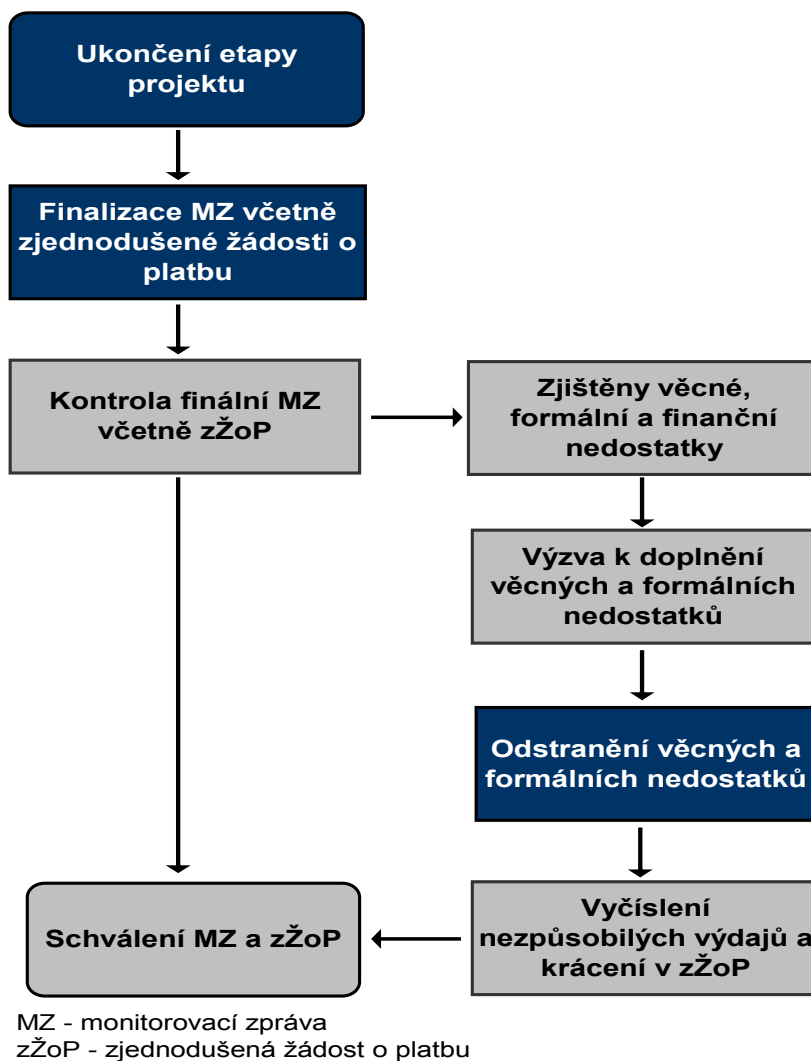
Ukončení etapy projektu

Finalizace MZ včetně zjednodušené žádosti o platbu

Kontrola finální MZ včetně zŽoP

Zjištěny věcné, formální a finanční nedostatky

Výzva k doplnění věcných a formálních nedostatků

Odstranění věcných a formálních nedostatků

Vyčíslení nezpůsobilých výdajů a krácení v zŽoP

Schválení MZ a zŽoP

MZ - monitorovací zpráva
zŽoP - zjednodušená žádost o platbu